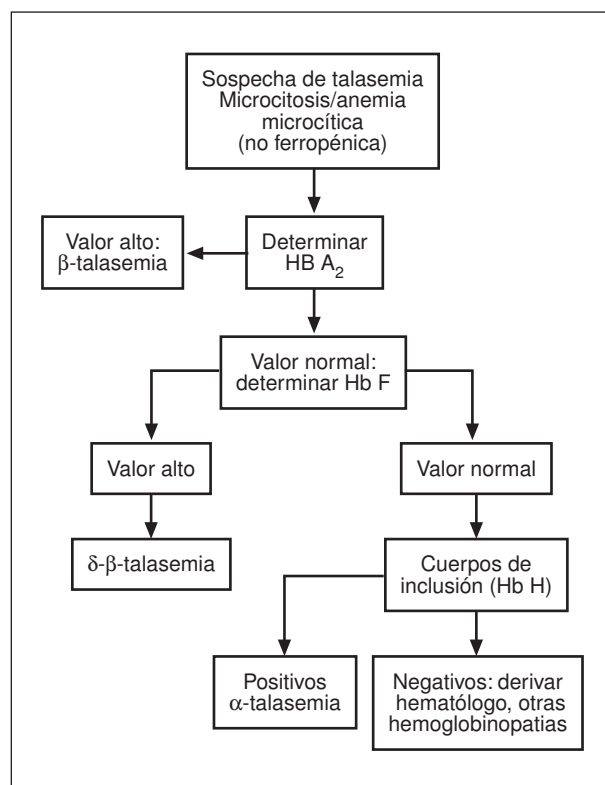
Sospecha de talasemia
Microcitosis/anemia microcítica
(no ferropénica)

Valor alto:
β-talasemia

Determinar
HB $A_2$

Valor normal:
determinar Hb F

Valor alto

Valor normal

δ-β-talasemia

Cuerpos de inclusión (Hb H)

Positivos
α-talasemia

Negativos: derivar hematólogo, otras hemoglobinopatias